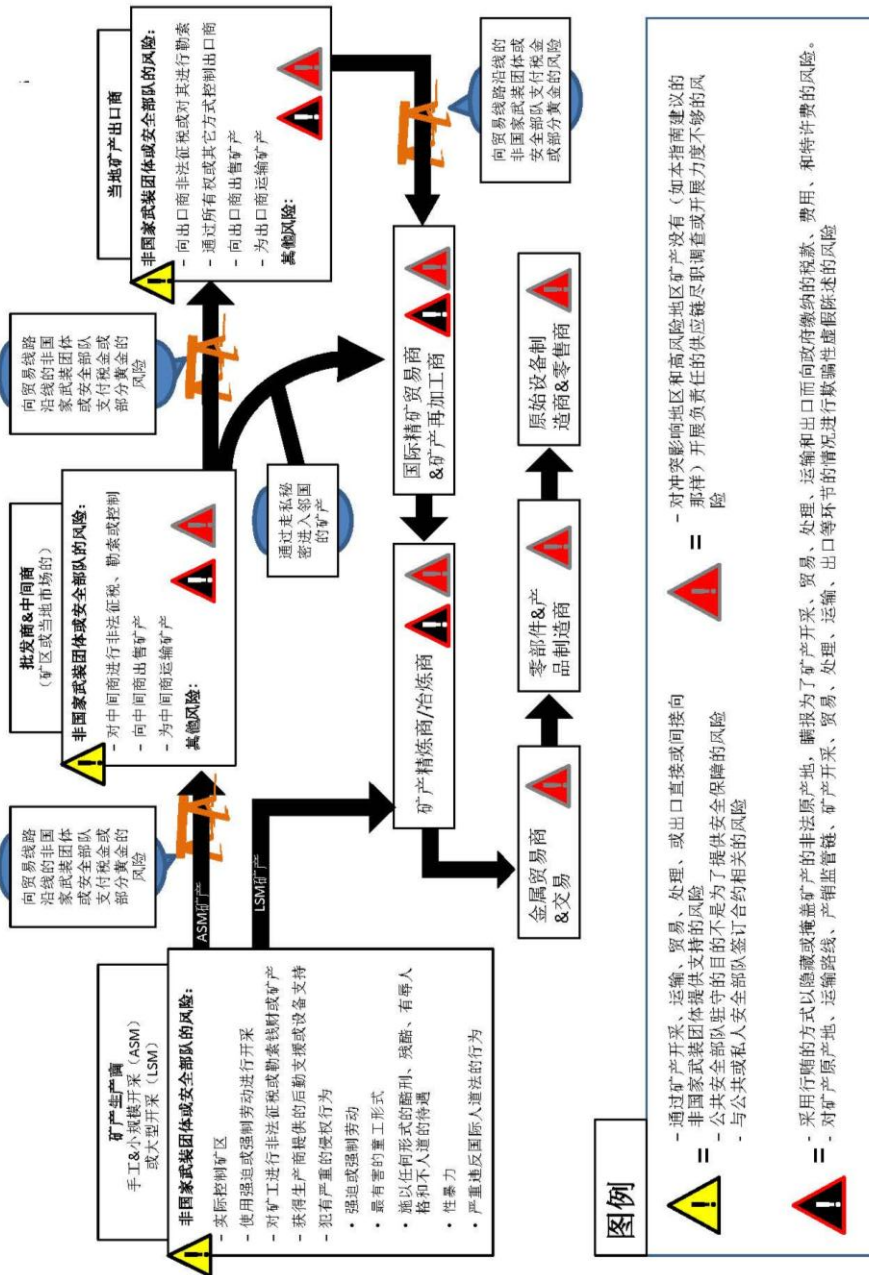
矿产生产商
手工&小规模开采（ASM）或大型开采（LSM）

非国家武装团体或安全部队的风险：
- 实际控制矿区
- 使用强迫或强制劳动进行开采
- 对矿工进行非法征税或勒索钱财或矿产
- 获得生产商提供的后勤支援或设备支持
- 犯有严重的侵权行为
• 强迫或强制劳动
• 最有害的童工形式
• 施以任何形式的酷刑、残酷、有辱人格和不人道的待遇
• 性暴力
• 严重违反国际人道法的行为

ASM矿产

LSM矿产

向贸易线路沿线的非国家武装团体或安全部队支付税金或部分黄金的风险

批发商&中间商
（矿区或当地市场的）

非国家武装团体或安全部队的风险：
- 对中间商进行非法征税、勒索或控制
- 向中间商出售矿产
- 为中间商运输矿产
其他风险：

通过走私秘密进入邻国的矿产

向贸易线路沿线的非国家武装团体或安全部队支付税金或部分黄金的风险

当地矿产出口商

非国家武装团体或安全部队的风险：
- 向出口商非法征税或对其进行勒索
- 通过所有权或其它方式控制出口商
- 向出口商出售矿产
- 为出口商运输矿产
其他风险：

向贸易线路沿线的非国家武装团体或安全部队支付税金或部分黄金的风险

矿产精炼商/冶炼商

国际精矿贸易商&矿产再加工商

金属贸易商&交易

零部件&产品制造商

原始设备制造商&零售商

图例

= - 通过矿产开采、运输、贸易、处理、或出口直接或间接向非国家武装团体提供支持的风险
- 公共安全部队驻守的目的不是为了提供安全保障的风险
- 与公共或私人安全部队签订合约相关的风险

= - 对冲突影响地区和高风险地区矿产没有（如本指南建议的那样）开展负责任的供应链尽职调查或开展力度不够的风险

= - 采用行贿的方式以隐藏或掩盖矿产的非法原产地，瞒报为了矿产开采、贸易、处理、运输和出口而向政府缴纳的税款、费用、和特许费的风险。
- 对矿产原产地、运输路线、产销监管链、矿产开采、贸易、处理、运输、出口等环节的情况进行欺骗性虚假陈述的风险